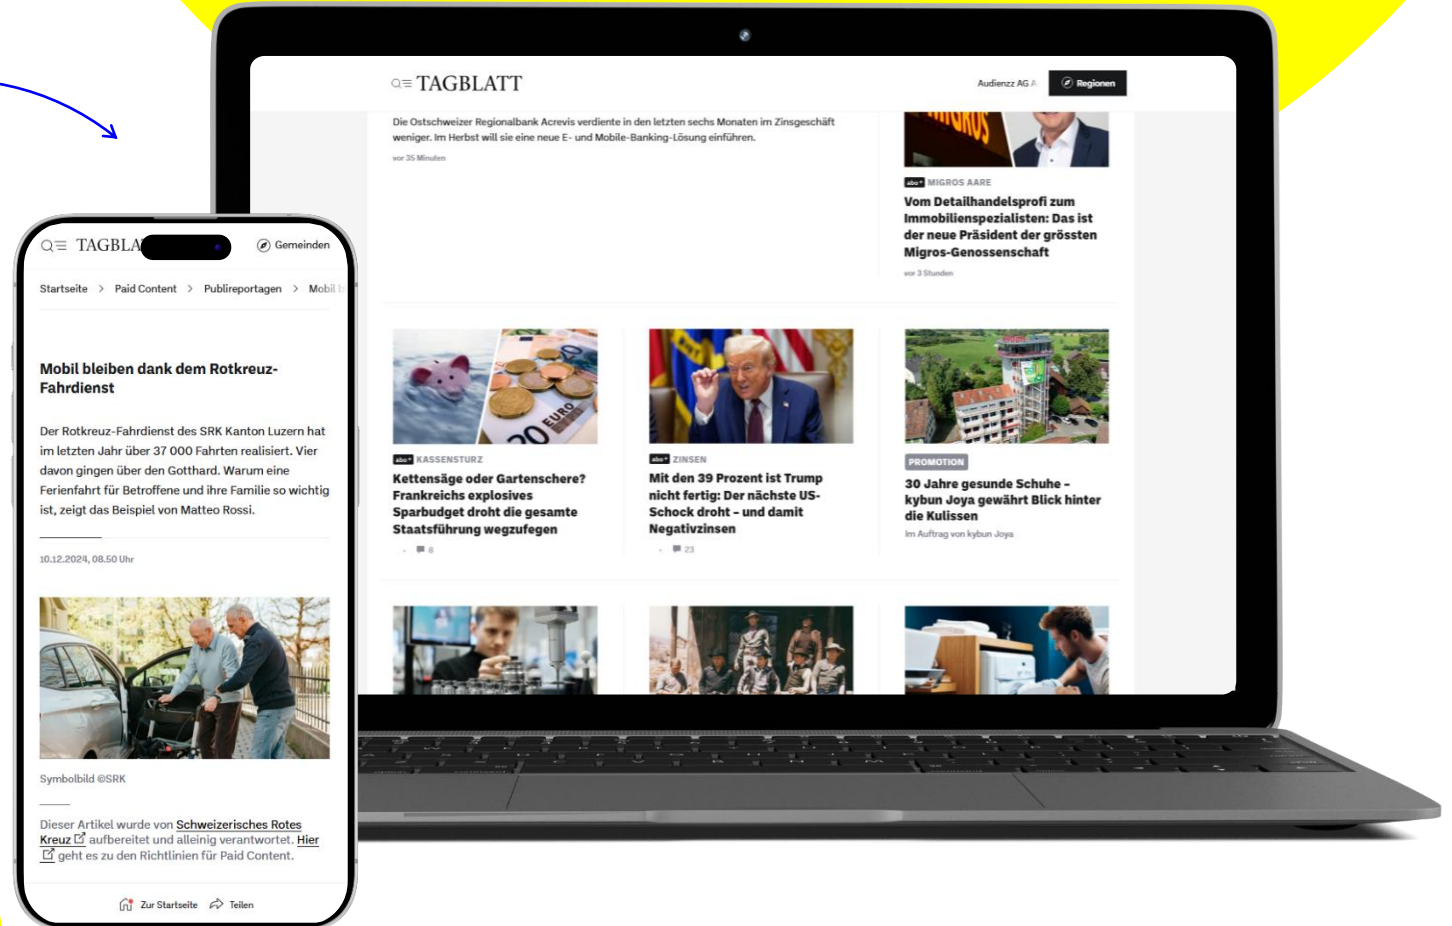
TAGBLATT

Audienzz AG
Regionen

Die Ostschweizer Regionalbank Acrevis verdiente in den letzten sechs Monaten im Zinsgeschäft weniger. Im Herbst will sie eine neue E- und Mobile-Banking-Lösung einführen.

vor 35 Minuten

abo+ MIGROS AARE
Vom Detailhandelsprofi zum Immobilienspezialisten: Das ist der neue Präsident der grössten Migros-Genossenschaft
vor 3 Stunden

abo+ KASSENSTURZ
Kettensäge oder Gartenschere? Frankreichs explosives Sparbudget droht die gesamte Staatsführung wegzufegen
8

abo+ ZINSEN
Mit den 39 Prozent ist Trump nicht fertig: Der nächste US-Schock droht – und damit Negativzinsen
23

PROMOTION
30 Jahre gesunde Schuhe – kybun Joya gewährt Blick hinter die Kulissen
Im Auftrag von kybun Joya

TAGBLA
Gemeinden

Startseite > Paid Content > Publireportagen > Mobil

Mobil bleiben dank dem Rotkreuz-Fahrdienst

Der Rotkreuz-Fahrdienst des SRK Kanton Luzern hat im letzten Jahr über 37 000 Fahrten realisiert. Vier davon gingen über den Gotthard. Warum eine Ferienfahrt für Betroffene und ihre Familie so wichtig ist, zeigt das Beispiel von Matteo Rossi.

10.12.2024, 08.50 Uhr

Symbolbild ©SRK

Dieser Artikel wurde von Schweizerisches Rotes Kreuz aufbereitet und alleinig verantwortet. Hier geht es zu den Richtlinien für Paid Content.

Zur Startseite
Teilen